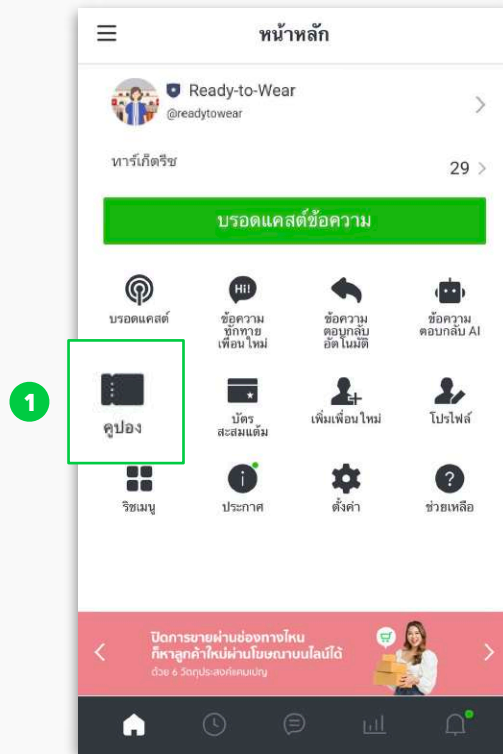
หน้าหลัก

Ready-to-Wear
@readytowear

ทาร์เก็ตรีช
29

บรอดแคสต์ข้อความ

บรอดแคสต์

Hi!
ข้อความทักทายเพื่อนใหม่

ข้อความตอบกลับอัตโนมัติ

ข้อความตอบกลับ AI

1

คูปอง

บัตรสะสมแต้ม

เพิ่มเพื่อนใหม่

โปรไฟล์

ริชเมนู

ประกาศ

ตั้งค่า

ช่วยเหลือ

ปิดการขายผ่านช่องทางไหน
ก็หาลูกค้าใหม่ผ่านโฆษณาบนไลน์ได้
ด้วย 6 วัตถุประสงค์แคมเปญ